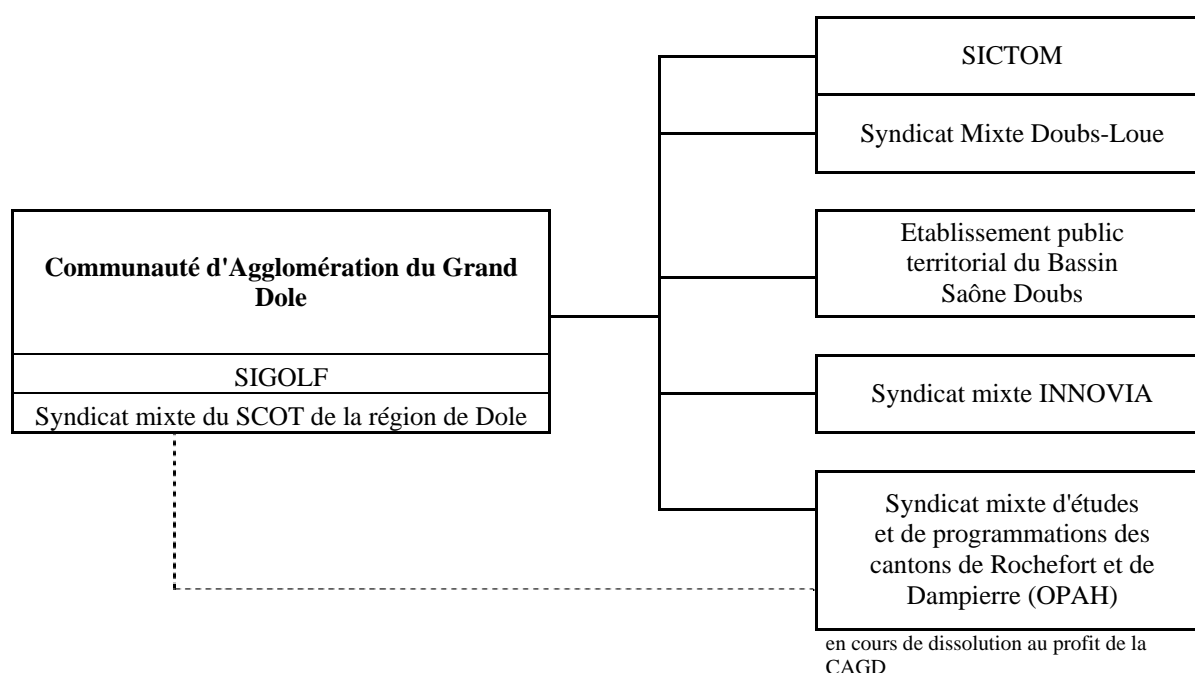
Communauté d'Agglomération du Grand Dole

SIGOLF

Syndicat mixte du SCOT de la région de Dole

SICTOM

Syndicat Mixte Doubs-Loue

Etablissement public territorial du Bassin Saône Doubs

Syndicat mixte INNOVIA

Syndicat mixte d'études et de programmations des cantons de Rochefort et de Dampierre (OPAH)

en cours de dissolution au profit de la CAGD